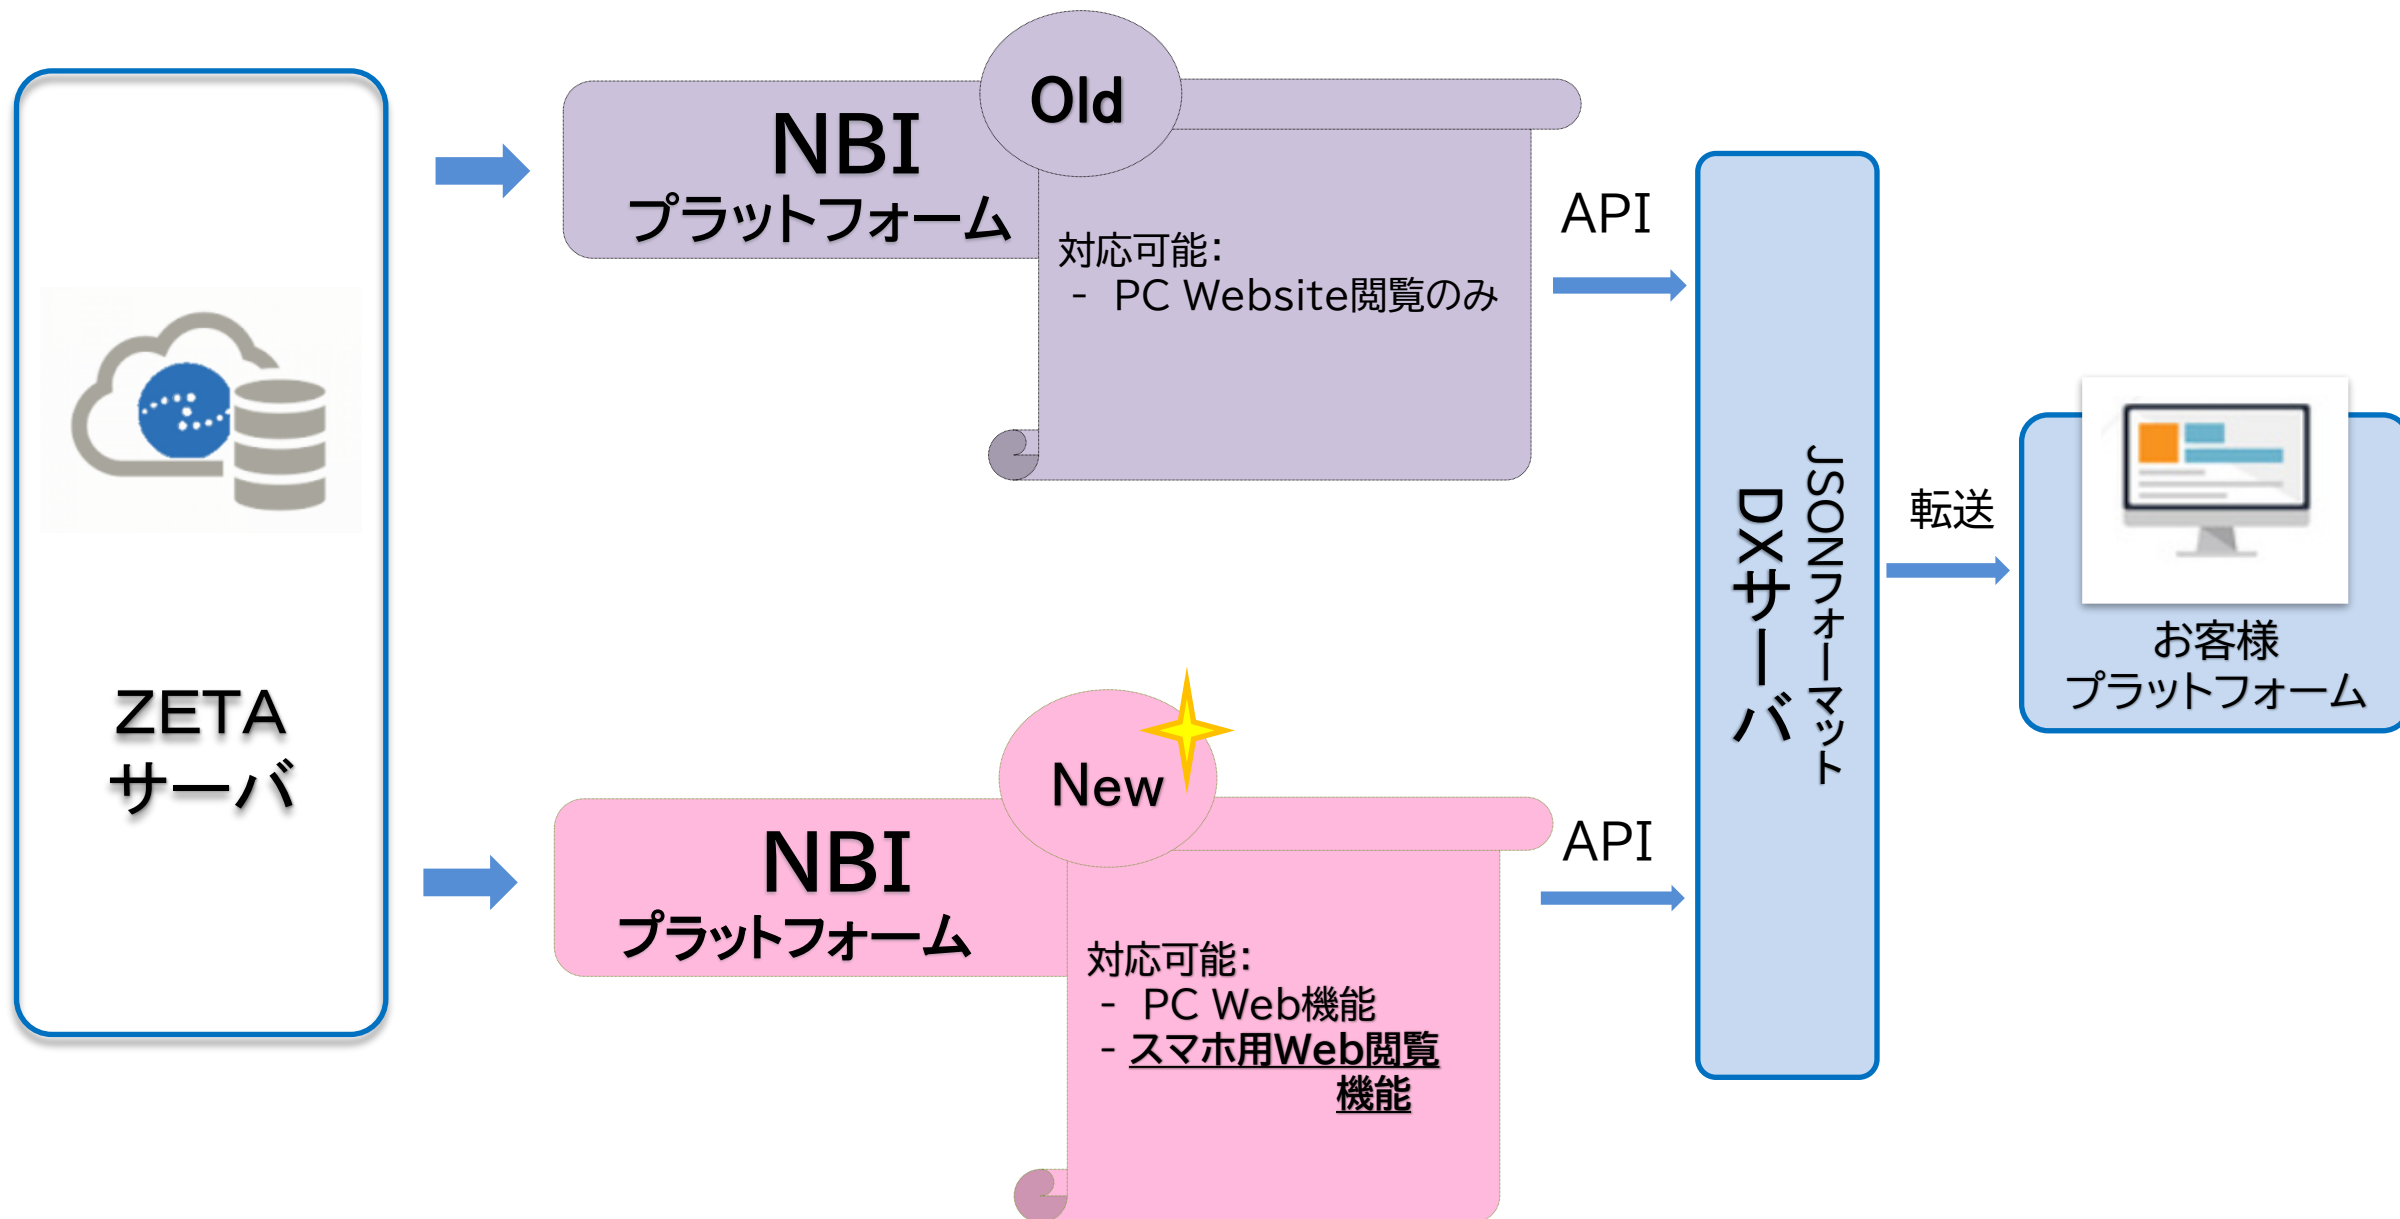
ZETA
サーバ

Old

NBI
プラットフォーム

対応可能:
- PC Website閲覧のみ

API

New

NBI
プラットフォーム

対応可能:
- PC Web機能
- スマホ用Web閲覧機能

API

DXサーバ
JSONフォーマット

転送

お客様
プラットフォーム